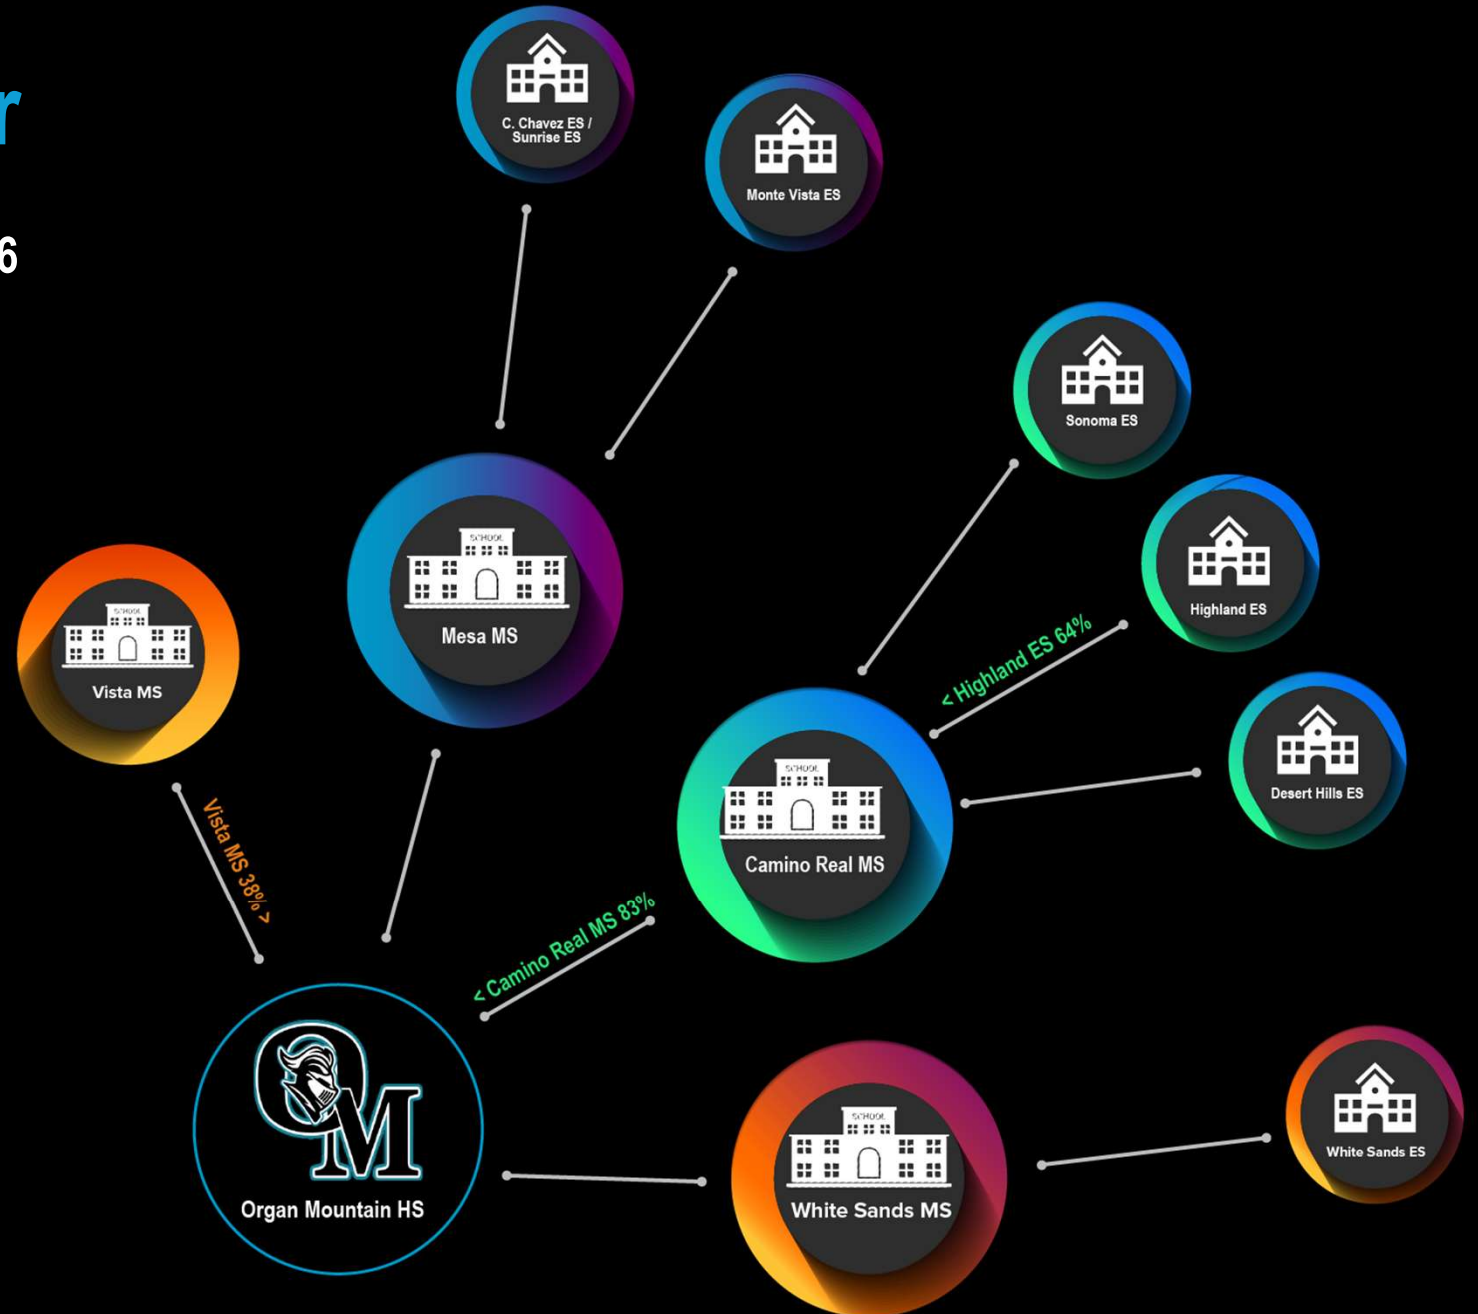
r

6

C. Chavez ES / Sunrise ES

Monte Vista ES

Sonoma ES

Highland ES

Mesa MS

Vista MS

< Highland ES 64%

Desert Hills ES

Camino Real MS

Vista MS 38% >

< Camino Real MS 83%

OM

Organ Mountain HS

White Sands MS

White Sands ES